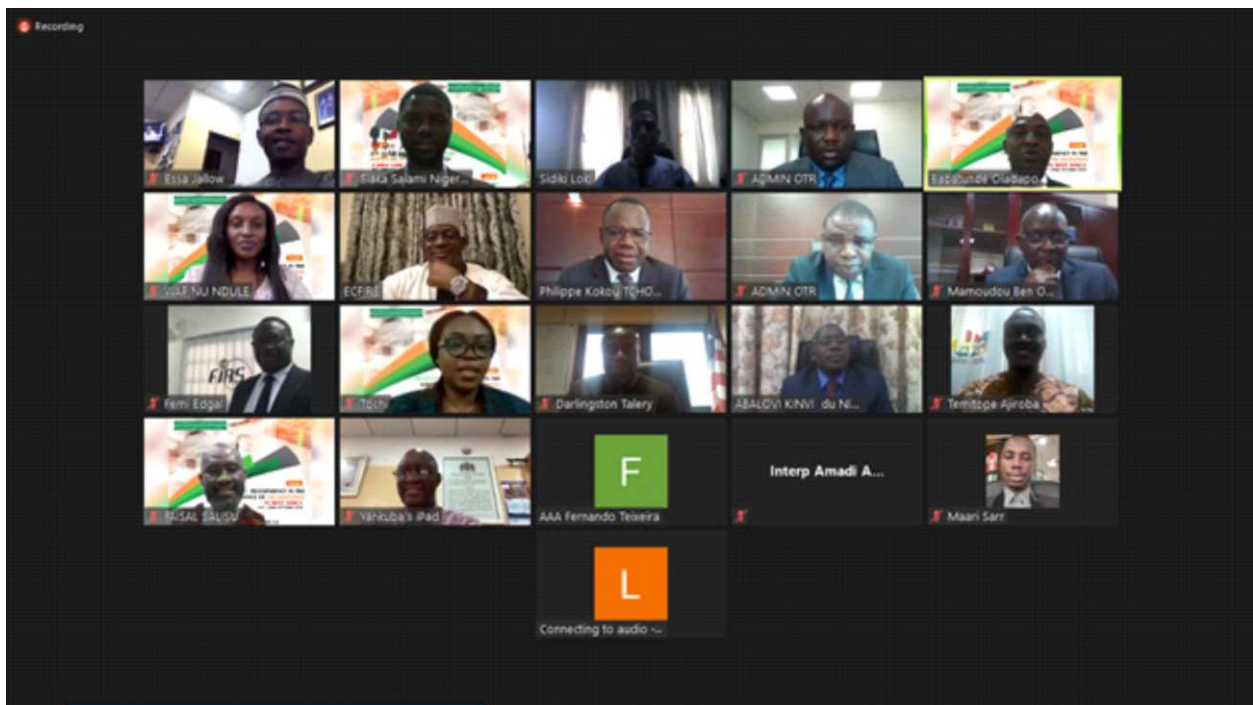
Recording

Essa Jallow
Siaka Salami Niger...
Sidiki Loki
ADMIN OTR
Babatunde Oladapo

VIAE NU NDULE
ECFIRE
Philippe Kokou TCHO...
ADMIN OTR
Mamoudou Ben O...

FIRS
Femi Edgal
Toini
Darlingston Talery
ABALOVI KINVI du Ni...
Temitope Ajiroba

FAISAL SALISU
Yankuba's iPad
F
AAA Fernando Teixeira
Interp Amadi A...
Maari Sarr

L
Connecting to audio